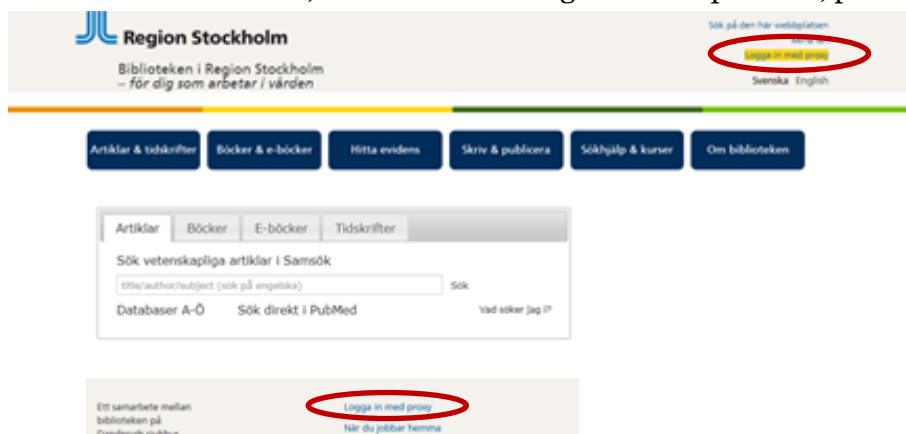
Region Stockholm

Biblioteken i Region Stockholm
– för dig som arbetar i vården

Sök på den här webbplatsen
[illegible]
Logga in med proxy
Svenska English

Artiklar & tidskrifter
Böcker & e-böcker
Hitta evidens
Skriv & publicera
Sökhjälp & kurser
Om biblioteken

Artiklar
Böcker
E-böcker
Tidskrifter

Sök vetenskapliga artiklar i Samsök

title/author/subject (sök på engelska)
Sök

Databaser A-Ö
Sök direkt i PubMed
Vad söker jag i?

Ett samarbete mellan biblioteken på
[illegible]

Logga in med proxy
När du jobbar hemma